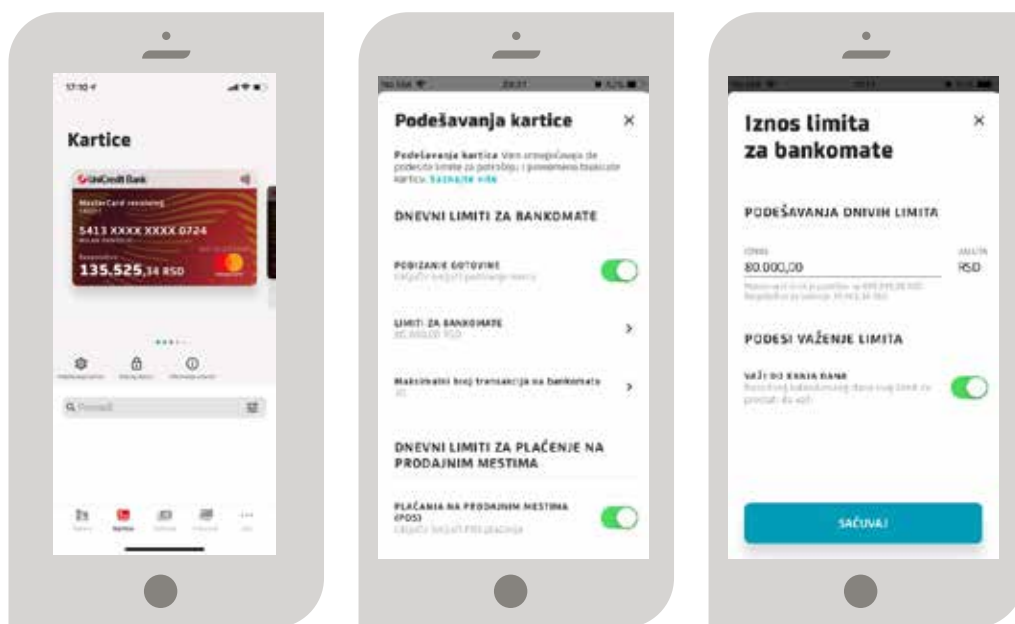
17:10

Kartice

UniCredit Bank

MasterCard revolving

5413 XXXX XXXX 0724

135.525,34 RSD

Q Pretraži

Podešavanja kartice ×

Podešavanja kartice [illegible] Saznajte više

DNEVNI LIMITI ZA BANKOMATE

PODIZANJE GOTOVINE
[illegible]

LIMITI ZA BANKOMATE
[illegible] RSD >

Maksimalni broj transakcija na bankomatu >
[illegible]

DNEVNI LIMITI ZA PLAĆENJE NA PRODAJNIM MESTIMA

PLAĆANJA NA PRODAJNIM MESTIMA (POS)
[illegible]

Iznos limita za bankomate ×

PODEŠAVANJA DNEVIH LIMITA

Iznos
80.000,00

Valuta
RSD

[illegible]

PODESI VAŽENJE LIMITA

VAŽI DO KRAJA DANA
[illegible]

SAČUVAJ